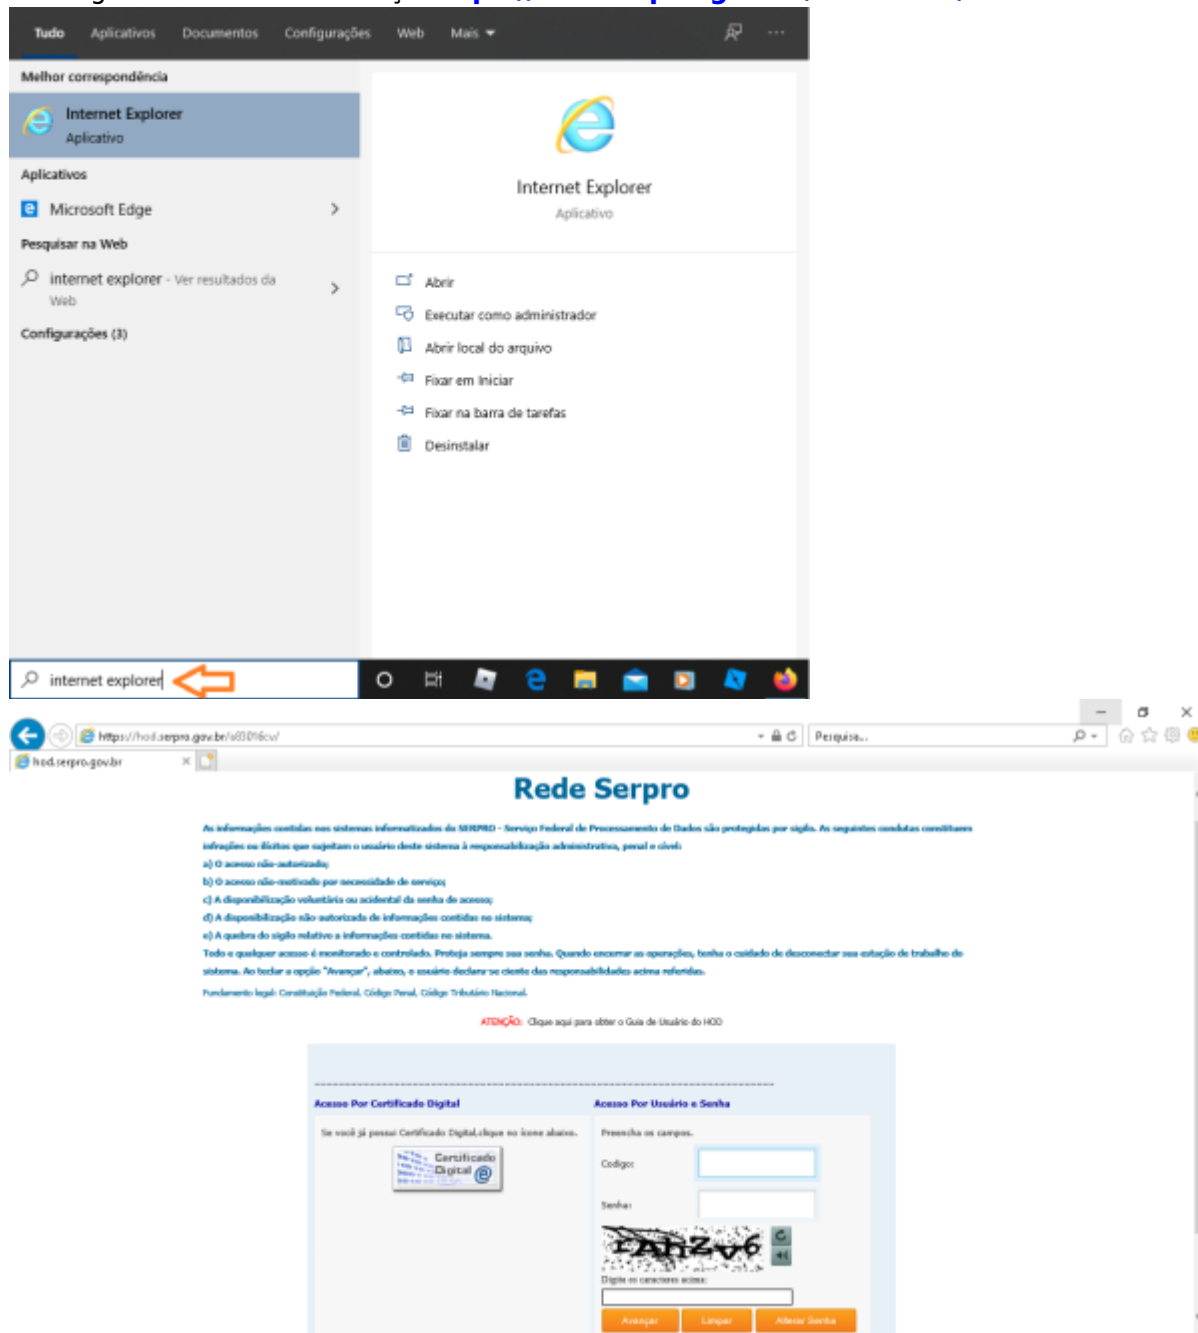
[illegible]

Tudo Aplicativos Documentos Configurações Web Mais

Melhor correspondência

Internet Explorer
Aplicativo

Aplicativos

Microsoft Edge

Pesquisar na Web

internet explorer - Ver resultados da Web

Configurações (3)

Internet Explorer
Aplicativo

Abrir
Executar como administrador
Abrir local do arquivo
Fixar em Iniciar
Fixar na barra de tarefas
Desinstalar

internet explorer

https://hod.serpro.gov.br/a83016cv/
Pesquisa...
hod.serpro.gov.br

Rede Serpro

As informações contidas nos sistemas informatizados do SERPRO - Serviço Federal de Processamento de Dados são protegidas por sigilo. As seguintes condutas constituem infrações ou ilícitos que sujeitam o usuário deste sistema à responsabilização administrativa, penal e civil:
a) O acesso não-autorizado;
b) O acesso não-motivado por necessidade de serviço;
c) A disponibilização voluntária ou acidental da senha de acesso;
d) A disponibilização não-autorizada de informações contidas no sistema;
e) A quebra do sigilo relativo a informações contidas no sistema.
Todo e qualquer acesso é monitorado e controlado. Proteja sempre sua senha. Quando encerrar as operações, tenha o cuidado de desconectar sua estação de trabalho do sistema. Ao teclar a opção "Avançar", abaixo, o usuário declara-se ciente das responsabilidades acima referidas.
Fundamento legal: Constituição Federal, Código Penal, Código Tributário Nacional.

ATENÇÃO: Clique aqui para obter o Guia de Usuário do HOD

Acesso Por Certificado Digital
Se você já possui Certificado Digital, clique no ícone abaixo.
Certificado Digital

Acesso Por Usuário e Senha
Preencha os campos.
Codigo:
Senha:
rAhZv6
Digite os caracteres acima:
Avançar Limpar Alterar Senha